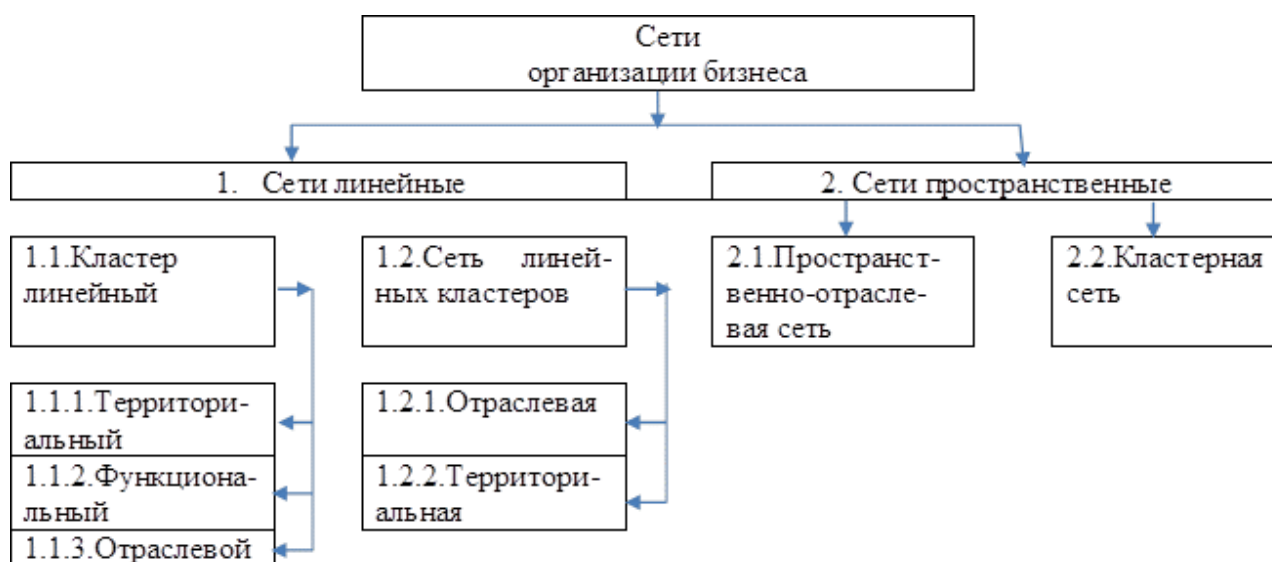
Сети организации бизнеса

1. Сети линейные

2. Сети пространственные

1.1.Кластер линейный

1.2.Сеть линейных кластеров

2.1.Пространственно-отраслевая сеть

2.2.Кластерная сеть

1.1.1.Территориальный

1.1.2.Функциональный

1.1.3.Отраслевой

1.2.1.Отраслевая

1.2.2.Территориальная